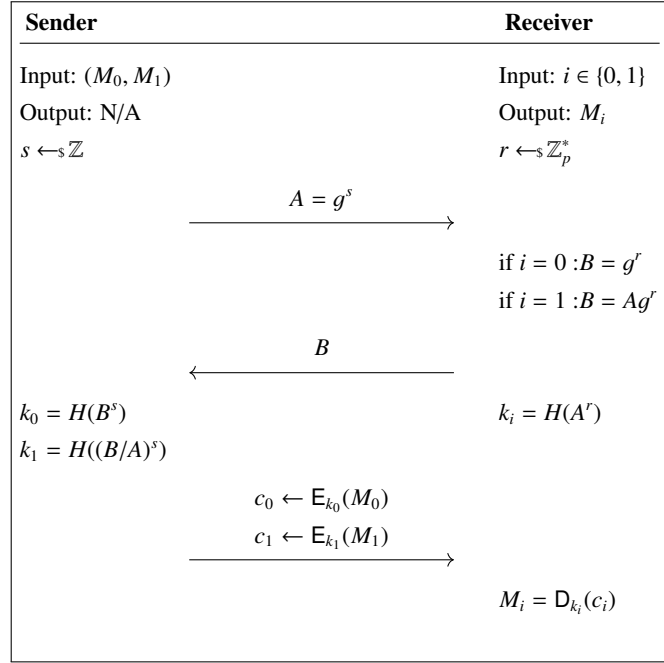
**Sender** **Receiver**

Input: $(M_0, M_1)$ Input: $i \in \{0, 1\}$

Output: N/A Output: $M_i$

$s \leftarrow_{\$} \mathbb{Z}$ $r \leftarrow_{\$} \mathbb{Z}_p^*$

$A = g^s$

if $i = 0 : B = g^r$

if $i = 1 : B = Ag^r$

$B$

$k_0 = H(B^s)$ $k_i = H(A^r)$

$k_1 = H((B/A)^s)$

$c_0 \leftarrow \mathsf{E}_{k_0}(M_0)$

$c_1 \leftarrow \mathsf{E}_{k_1}(M_1)$

$M_i = \mathsf{D}_{k_i}(c_i)$